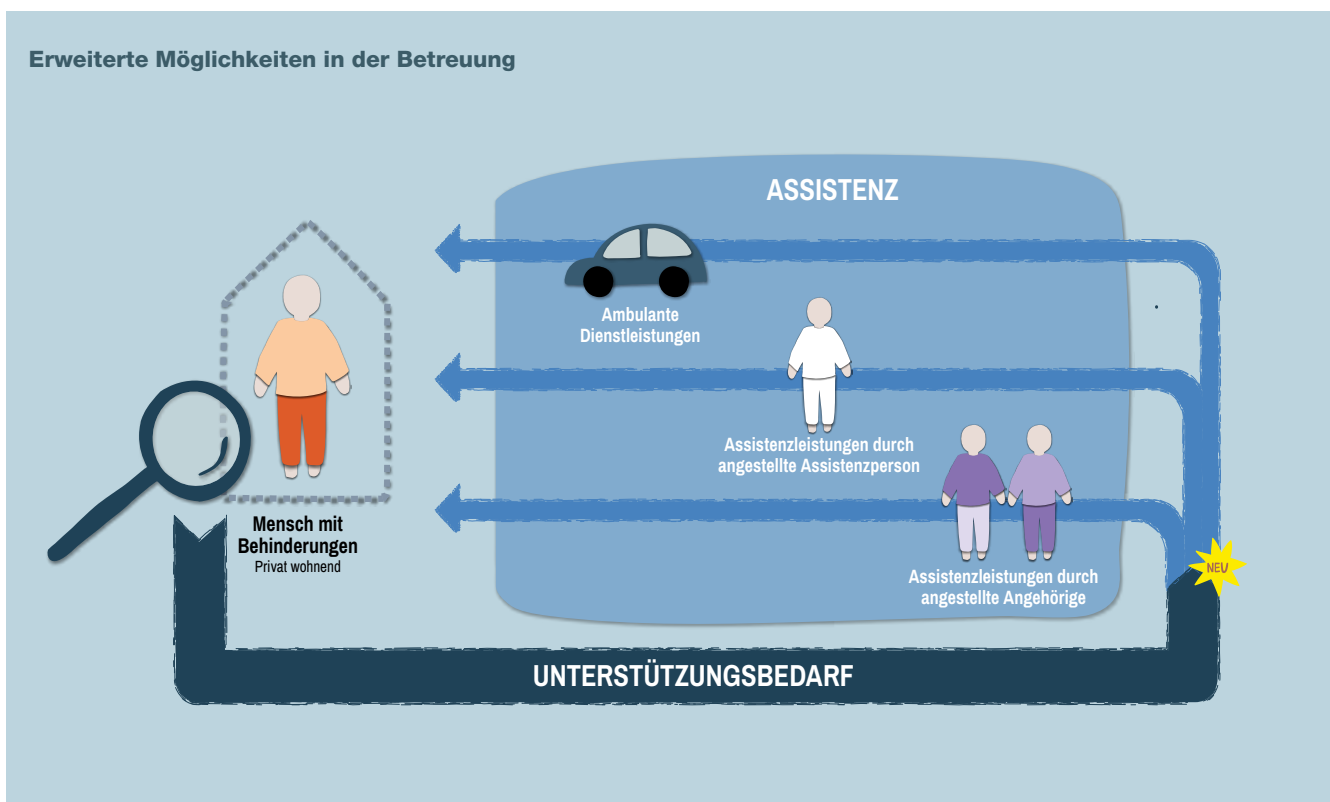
Erweiterte Möglichkeiten in der Betreuung

ASSISTENZ

Ambulante Dienstleistungen

Assistenzleistungen durch angestellte Assistenzperson

Assistenzleistungen durch angestellte Angehörige

NEU

Mensch mit Behinderungen
Privat wohnend

UNTERSTÜTZUNGSBEDARF